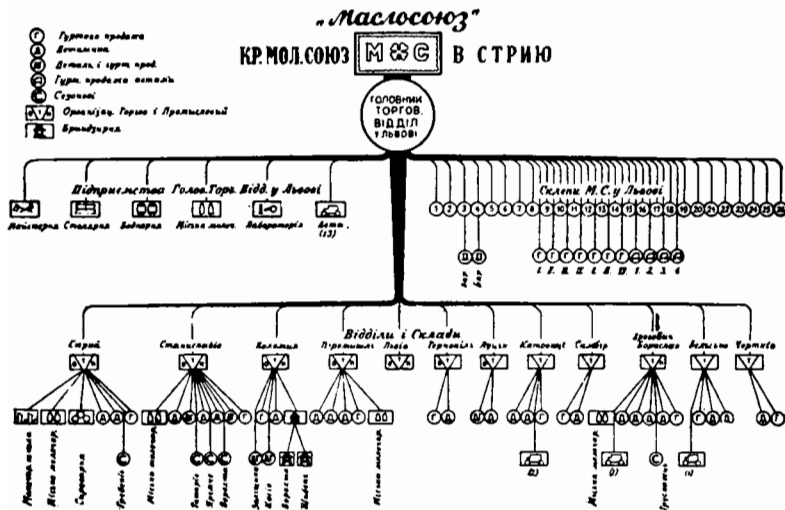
„Маслосоюз"

КР. МОЛ. СОЮЗ М С В СТРИЮ

Г Гуртова продаж
Д Детальна
Д Деталь. і гурт. прод.
Гурт. продаж авт.
С Сезонові
Організац. Торгов. і Промисловий
Бриндзярня

ГОЛОВНИЙ ТОРГОВ. ВІДДІЛ У ЛЬВОВІ

Підприємства Голов. Торг. Відд. у Львові

Майстерня
Стаднярня
Боднарня
Місцева молоч.
Лабораторія
Авто. (13)

Склепи М. С. у Львові

1 2 3 4 5 6 7 8 9 10 11 12 13 14 15 16 17 18 19 20 21 22 23 24 25 26

Бар
Бар

І II III IV V VI VII 1 2 3 4

Відділи і Склади

Стрий
Станиславів
Коломия
Перемишль
Львів
Тернопіль
Луцьк
Катовиці
Самбір
Дрогобич Борислав
Вельзьно
Чортків

Молочарня
Місцева молочар.
Сироварня
Трибаслі

Місцева молочар.
Тлумач
Чортків
Городенка

Заліщики
Коло
Городок
Щирець

Місцева молочар.

(2)
(7)
(4)

Місцева молочар.
Трускавець